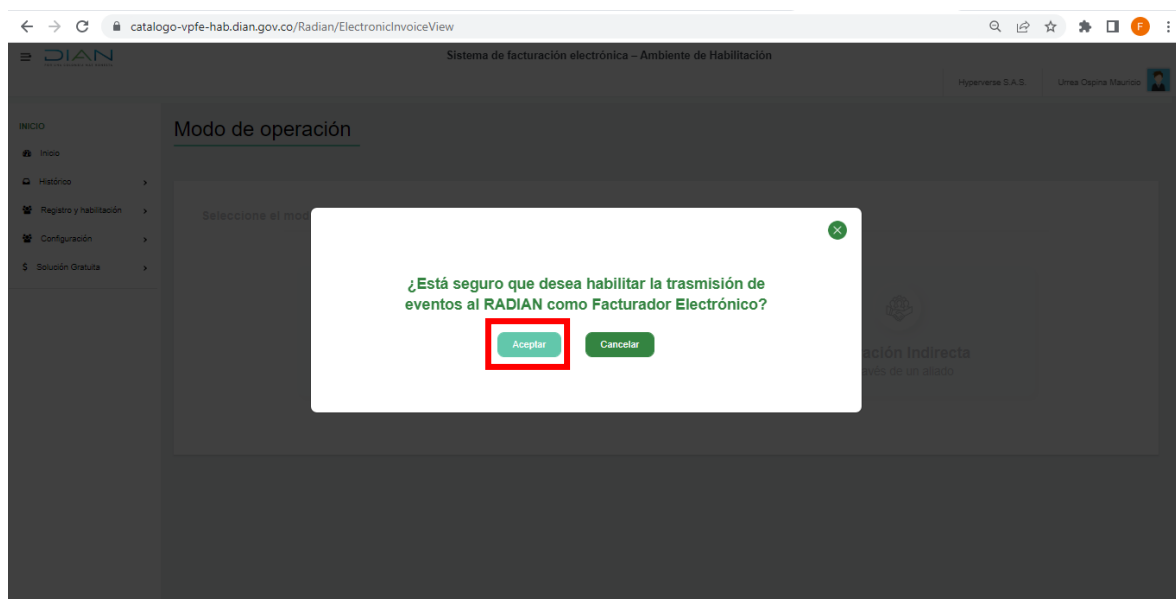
catalogo-vpfe-hab.dian.gov.co/Radian/ElectronicInvoiceView

DIAN

Sistema de facturación electrónica – Ambiente de Habilitación

Hyperverse S.A.S. Urrea Ospina Mauricio

INICIO

Inicio

Histórico

Registro y habilitación

Configuración

Solución Gratuita

Modo de operación

Seleccione el mod

¿Está seguro que desea habilitar la trasmisión de eventos al RADIAN como Facturador Electrónico?

Aceptar

Cancelar

ación Indirecta

vés de un aliado